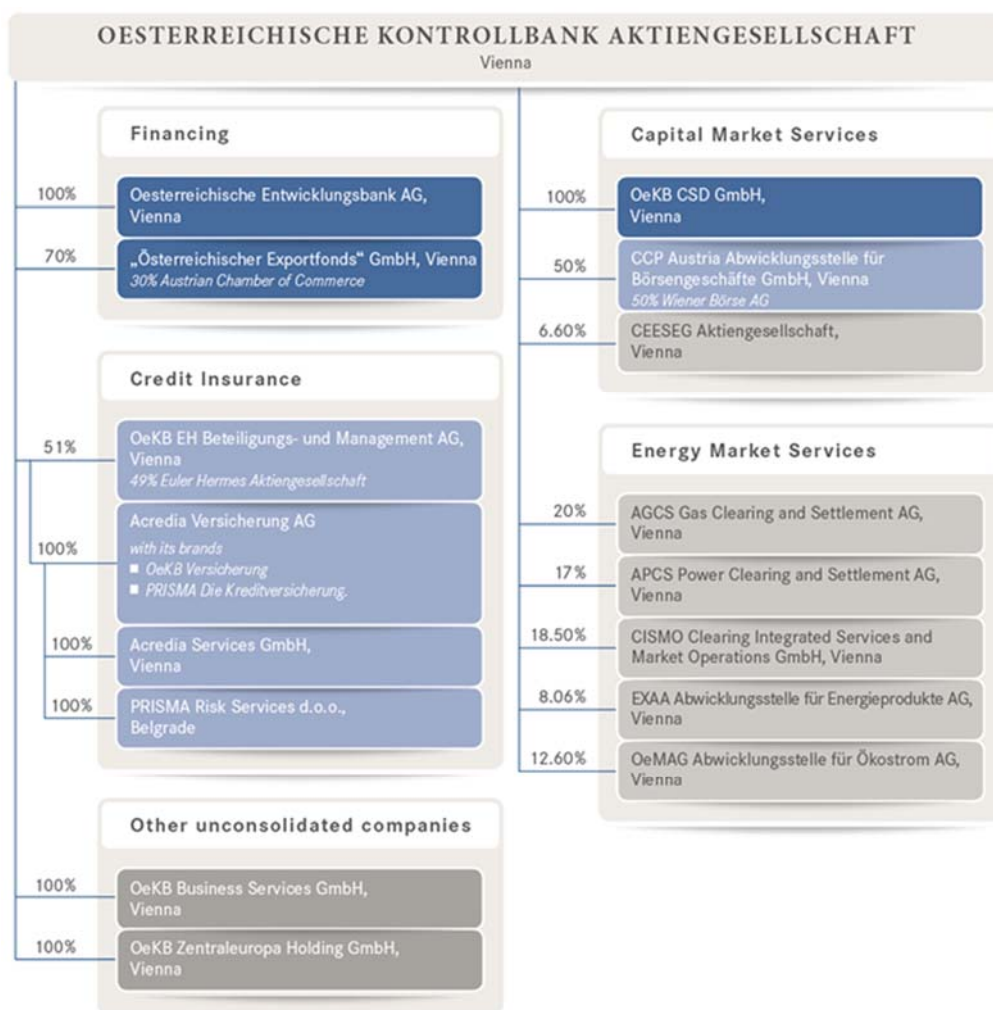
OESTERREICHISCHE KONTROLLBANK AKTIENGESELLSCHAFT
Vienna

Financing

100%
Oesterreichische Entwicklungsbank AG, Vienna

70%
„Österreichischer Exportfonds" GmbH, Vienna
30% Austrian Chamber of Commerce

Credit Insurance

51%
OeKB EH Beteiligungs- und Management AG, Vienna
49% Euler Hermes Aktiengesellschaft

100%
Acredia Versicherung AG
with its brands
■ OeKB Versicherung
■ PRISMA Die Kreditversicherung.

100%
Acredia Services GmbH, Vienna

100%
PRISMA Risk Services d.o.o., Belgrade

Other unconsolidated companies

100%
OeKB Business Services GmbH, Vienna

100%
OeKB Zentraleuropa Holding GmbH, Vienna

Capital Market Services

100%
OeKB CSD GmbH, Vienna

50%
CCP Austria Abwicklungsstelle für Börsengeschäfte GmbH, Vienna
50% Wiener Börse AG

6.60%
CEESEG Aktiengesellschaft, Vienna

Energy Market Services

20%
AGCS Gas Clearing and Settlement AG, Vienna

17%
APCS Power Clearing and Settlement AG, Vienna

18.50%
CISMO Clearing Integrated Services and Market Operations GmbH, Vienna

8.06%
EXAA Abwicklungsstelle für Energieprodukte AG, Vienna

12.60%
OeMAG Abwicklungsstelle für Ökostrom AG, Vienna